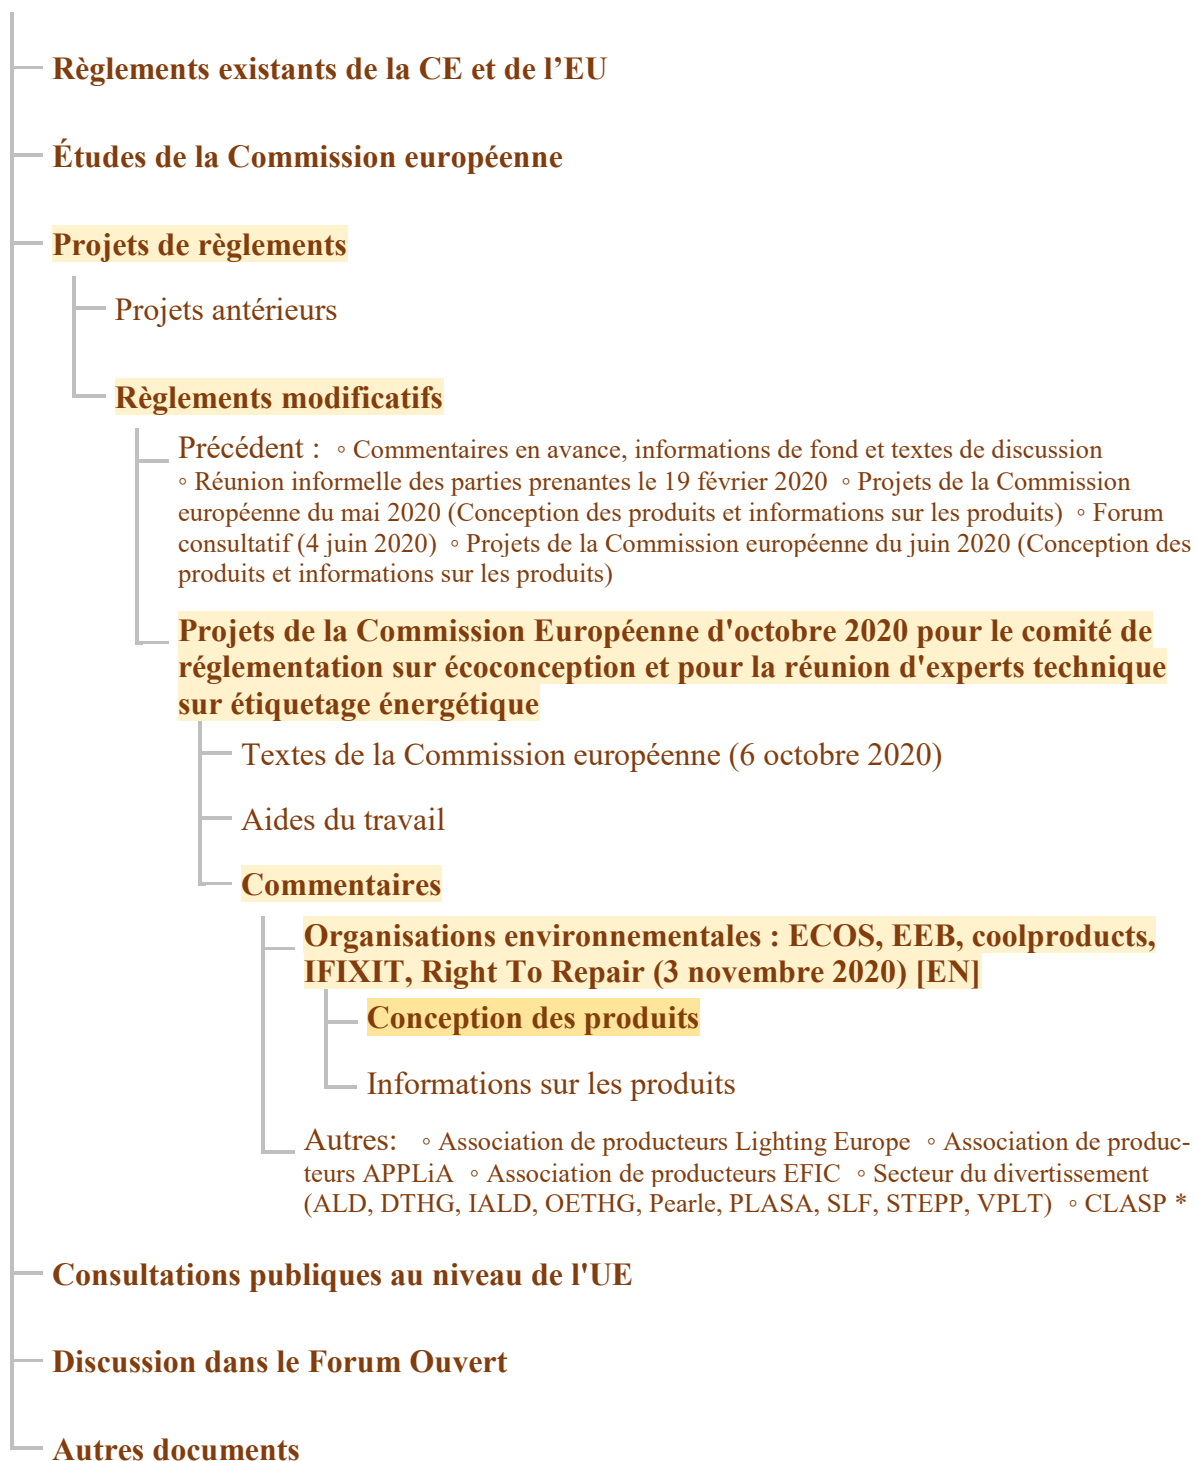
Règlements existants de la CE et de l’EU

Études de la Commission européenne

Projets de règlements

Projets antérieurs

Règlements modificatifs

Précédent : ◦ Commentaires en avance, informations de fond et textes de discussion ◦ Réunion informelle des parties prenantes le 19 février 2020 ◦ Projets de la Commission européenne du mai 2020 (Conception des produits et informations sur les produits) ◦ Forum consultatif (4 juin 2020) ◦ Projets de la Commission européenne du juin 2020 (Conception des produits et informations sur les produits)

Projets de la Commission Européenne d'octobre 2020 pour le comité de réglementation sur écoconception et pour la réunion d'experts technique sur étiquetage énergétique

Textes de la Commission européenne (6 octobre 2020)

Aides du travail

Commentaires

Organisations environnementales : ECOS, EEB, coolproducts, IFIXIT, Right To Repair (3 novembre 2020) [EN]

Conception des produits

Informations sur les produits

Autres: ◦ Association de producteurs Lighting Europe ◦ Association de producteurs APPLiA ◦ Association de producteurs EFIC ◦ Secteur du divertissement (ALD, DTHG, IALD, OETHG, Pearle, PLASA, SLF, STEPP, VPLT) ◦ CLASP *

Consultations publiques au niveau de l'UE

Discussion dans le Forum Ouvert

Autres documents